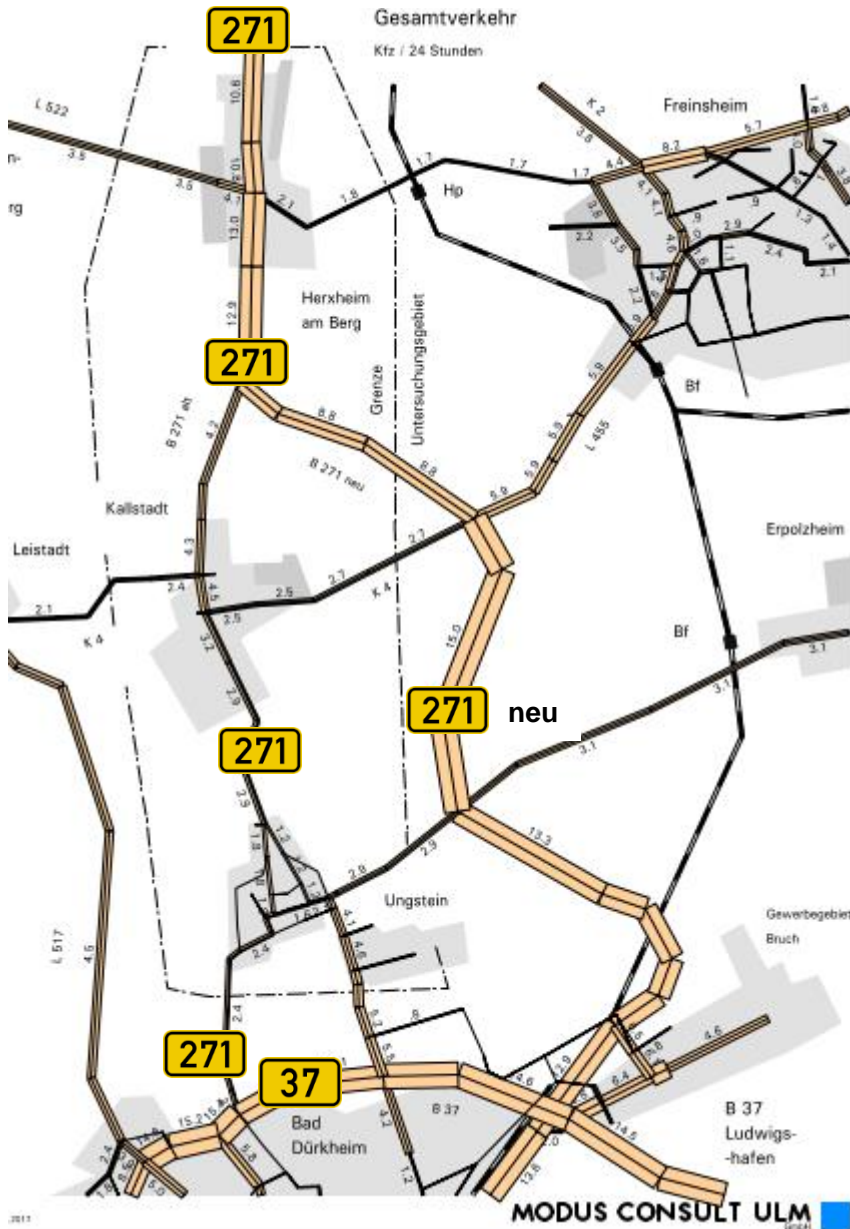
271
Gesamtverkehr
Kfz / 24 Stunden
L 522
3.5
3.5
10.8
10.
13.0
2.7
1.8
1.7
Hp
1.7
1.7
K 2
3.8
Freinsheim
8.2
5.7
4.4
4.1
3.8
2.2
3.5
4.0
2.9
2.4
2.1
12.9
Herxheim
am Berg
271
Grenze
Untersuchungsgebiet
5.9
L 455
Bf
B 271 alt
4.2
8.8
B 271 neu
8.8
5.9
5.9
9.9
Kallstadt
Erpolzheim
Leistadt
4.3
2.7
2.1
2.4
4.5
2.5
2.7
K 4
K 4
3.5
3.2
15.0
Bf
3.1
3.1
2.9
271
neu
3.1
271
2.9
2.9
2.9
13.3
Ungstein
L 517
4.6
2.4
4.6
Gewerbegebiet
Bruch
2.4
271
37
5.6
4.6
6.4
4.6
15.2
B 37
14.5
B 37
Ludwigs-
-hafen
Bad
Dürkheim
4.2
12.8
MODUS CONSULT ULM
2011